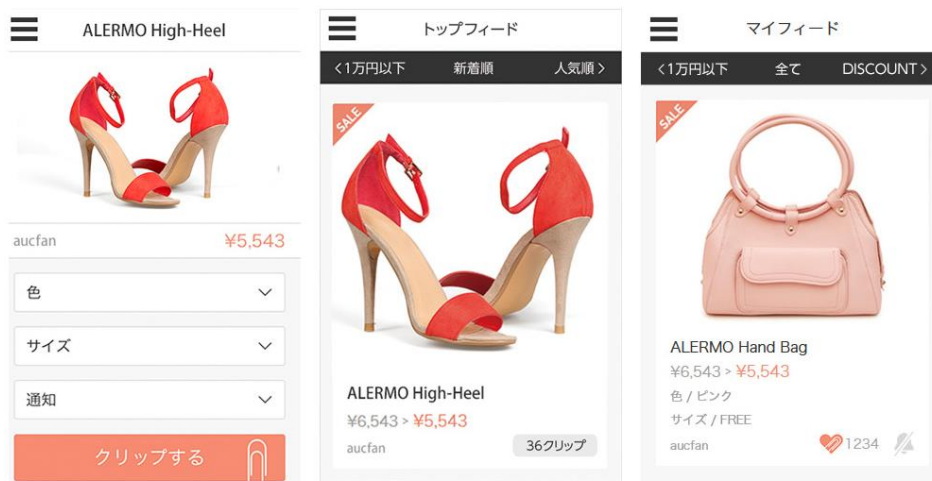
ALERMO High-Heel

aucfan ¥5,543

色

サイズ

通知

クリップする

トップフィード

<1万円以下 新着順 人気順>

SALE

ALERMO High-Heel

¥6,543 > ¥5,543

aucfan 36クリップ

マイフィード

<1万円以下 全て DISCOUNT>

SALE

ALERMO Hand Bag

¥6,543 > ¥5,543

色 / ピンク

サイズ / FREE

aucfan 1234